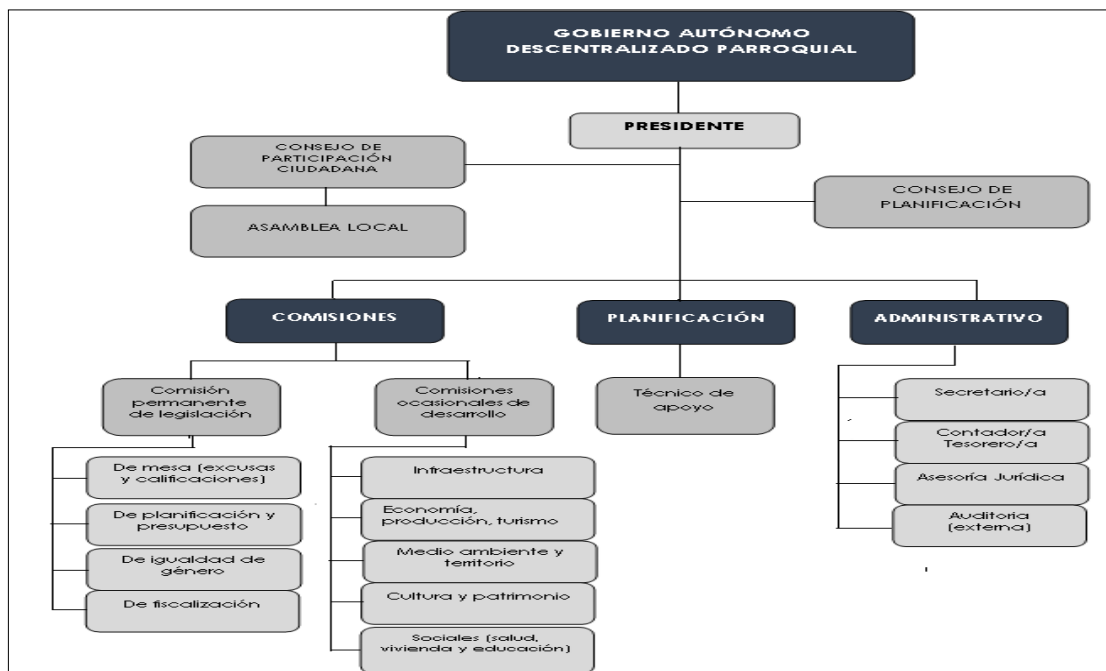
GOBIERNO AUTÓNOMO DESCENTRALIZADO PARROQUIAL

PRESIDENTE

CONSEJO DE PARTICIPACIÓN CIUDADANA

ASAMBLEA LOCAL

CONSEJO DE PLANIFICACIÓN

COMISIONES

PLANIFICACIÓN

ADMINISTRATIVO

Comisión permanente de legislación

De mesa (excusas y calificaciones)

De planificación y presupuesto

De igualdad de género

De fiscalización

Comisiones ocasionales de desarrollo

Infraestructura

Economía, producción, turismo

Medio ambiente y territorio

Cultura y patrimonio

Sociales (salud, vivienda y educación)

Técnico de apoyo

Secretario/a

Contador/a Tesorero/a

Asesoría Jurídica

Auditoria (externa)